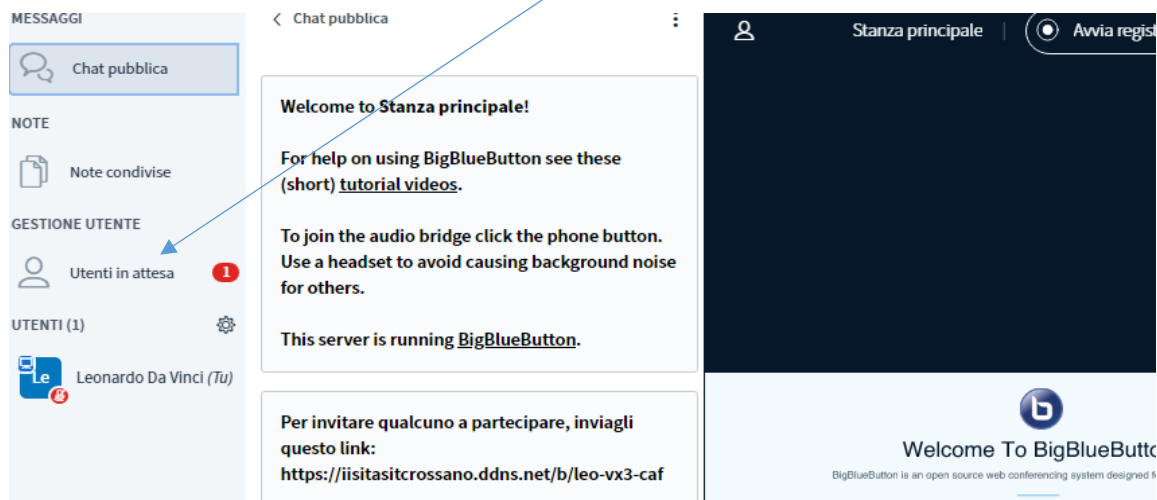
MESSAGGI

Chat pubblica

NOTE

Note condivise

GESTIONE UTENTE

Utenti in attesa 1

UTENTI (1)

Le Leonardo Da Vinci (Tu)

Chat pubblica

Welcome to Stanza principale!

For help on using BigBlueButton see these (short) tutorial videos.

To join the audio bridge click the phone button. Use a headset to avoid causing background noise for others.

This server is running BigBlueButton.

Per invitare qualcuno a partecipare, inviagli questo link: https://iisitasitcrossano.ddns.net/b/leo-vx3-caf

Stanza principale | Avvia regist

Welcome To BigBlueButto

BigBlueButton is an open source web conferencing system designed f